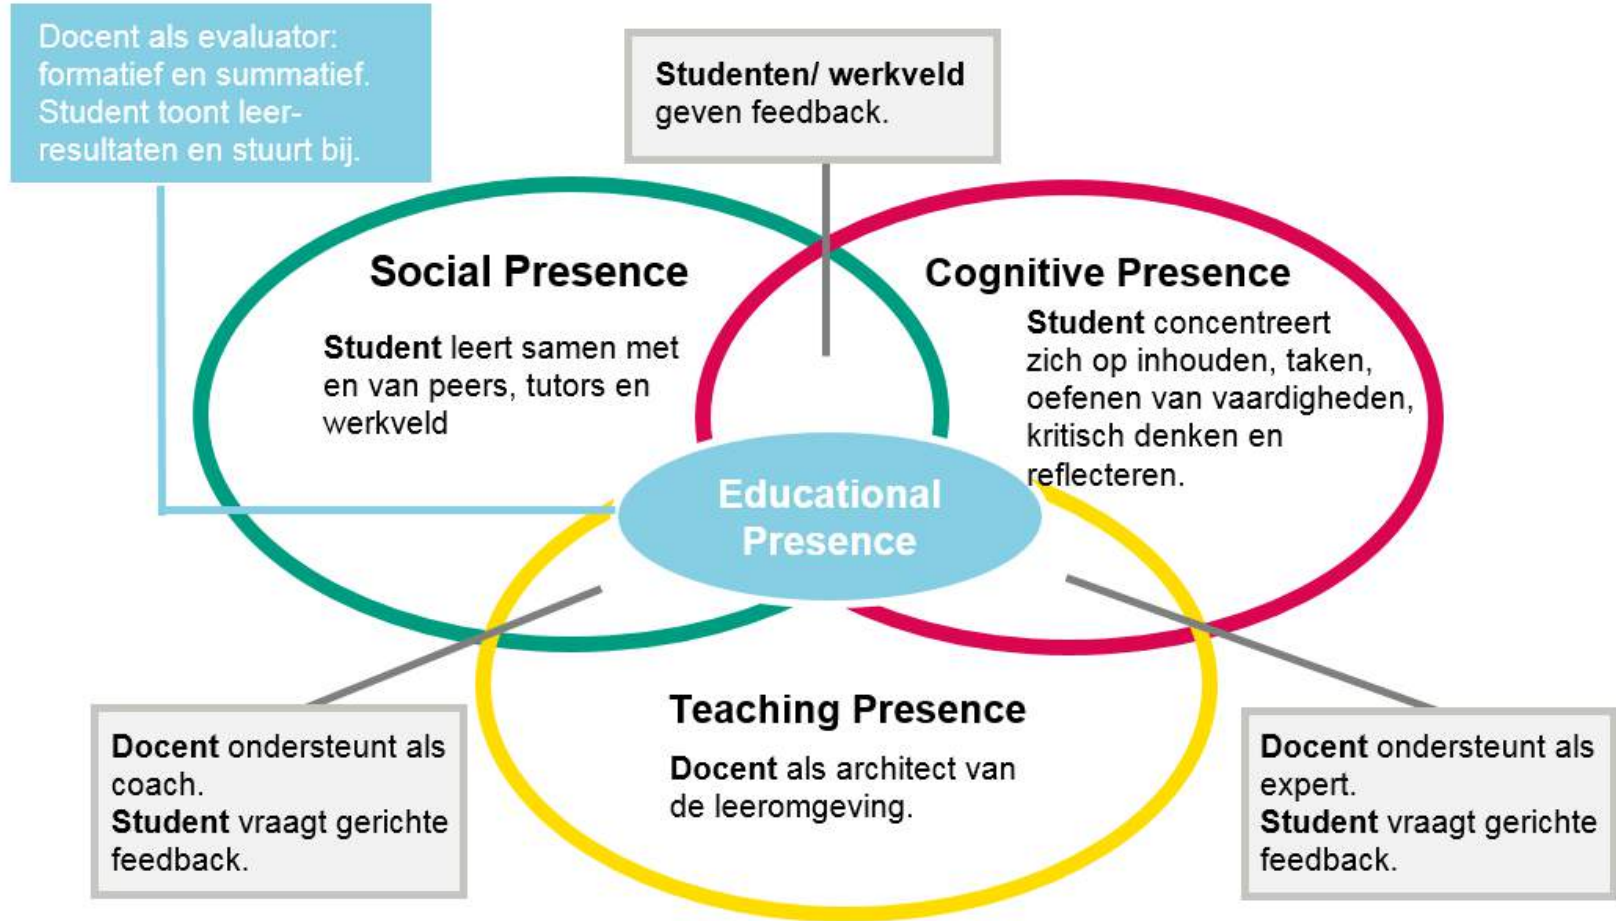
Docent als evaluator: formatief en summatief. Student toont leerresultaten en stuurt bij.

Studenten/ werkveld geven feedback.

Social Presence

Student leert samen met en van peers, tutors en werkveld

Cognitive Presence

Student concentreert zich op inhouden, taken, oefenen van vaardigheden, kritisch denken en reflecteren.

Educational Presence

Teaching Presence

Docent als architect van de leeromgeving.

Docent ondersteunt als coach.
Student vraagt gerichte feedback.

Docent ondersteunt als expert.
Student vraagt gerichte feedback.